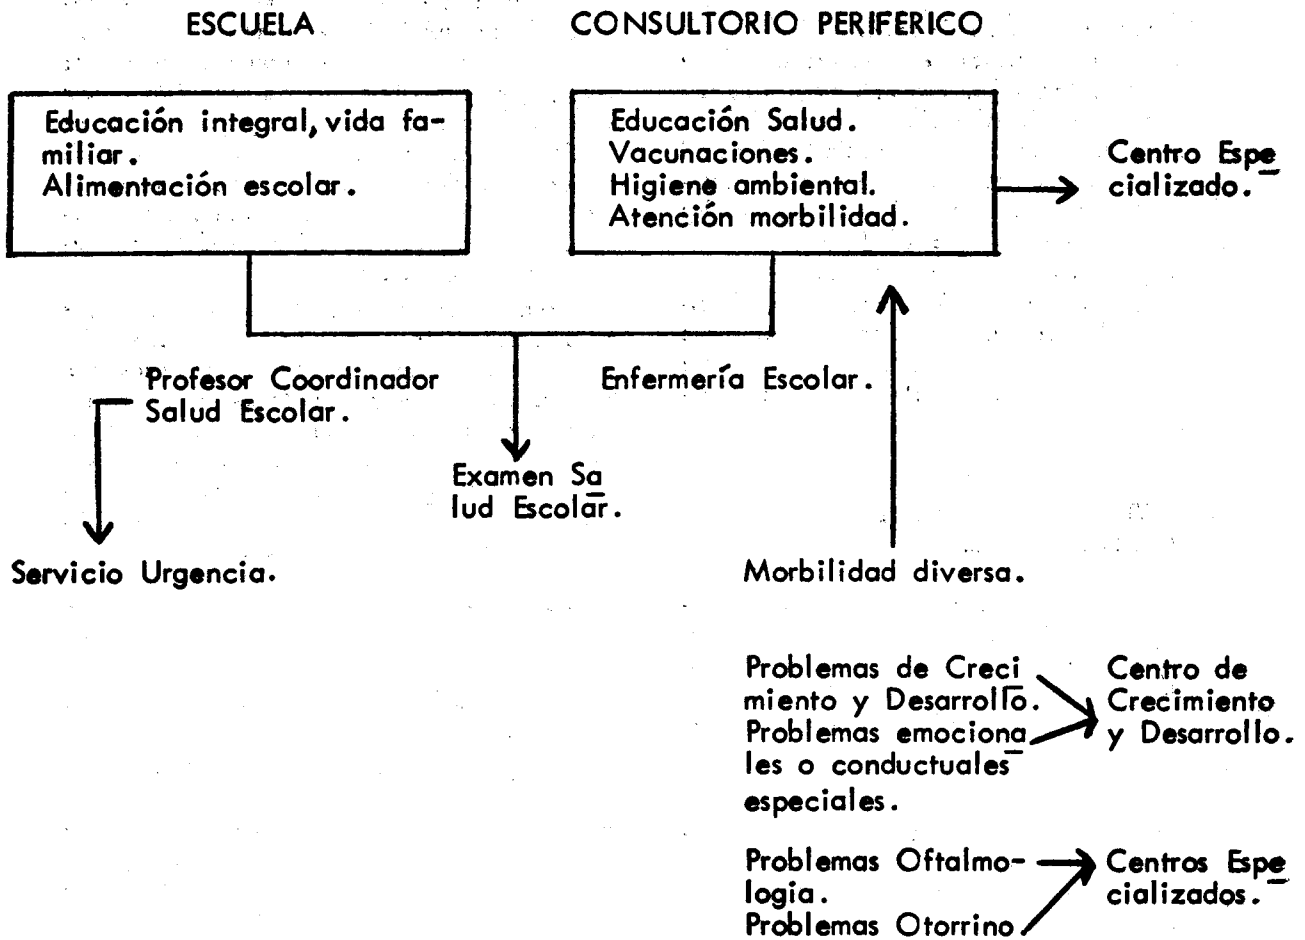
ESCUELA

CONSULTORIO PERIFERICO

Educación integral, vida familiar.
Alimentación escolar.

Educación Salud.
Vacunaciones.
Higiene ambiental.
Atención morbilidad.

Centro Especializado.

Profesor Coordinador Salud Escolar.

Enfermería Escolar.

Examen Salud Escolar.

Servicio Urgencia.

Morbilidad diversa.

Problemas de Crecimiento y Desarrollo.
Problemas emocionales o conductuales especiales.

Centro de Crecimiento y Desarrollo.

Problemas Oftalmología.
Problemas Otorrino

Centros Especializados.